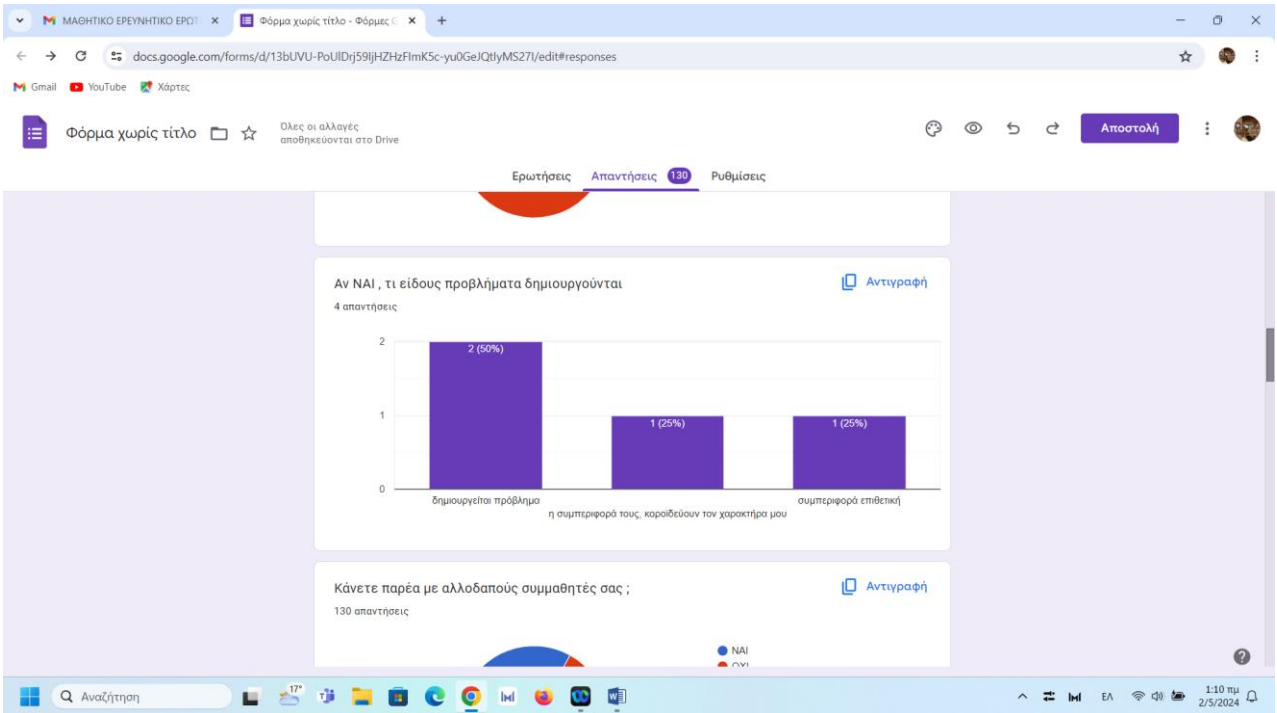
ΜΑΘΗΤΙΚΟ ΕΡΕΥΝΗΤΙΚΟ ΕΡΩΤ ×
Φόρμα χωρίς τίτλο - Φόρμες G ×
+

docs.google.com/forms/d/13bUVU-PoUlDrj59ljHZHzFlmK5c-yu0GeJQtlyMS27I/edit#responses

Gmail YouTube Χάρτες

Φόρμα χωρίς τίτλο
Όλες οι αλλαγές αποθηκεύονται στο Drive
Αποστολή

Ερωτήσεις Απαντήσεις 130 Ρυθμίσεις

Αν ΝΑΙ , τι είδους προβλήματα δημιουργούνται
Αντιγραφή
4 απαντήσεις

| | | |
|---|---|---|
| 2 (50%) | 1 (25%) | 1 (25%) |
| δημιουργείται πρόβλημα | η συμπεριφορά τους, κοροϊδεύουν τον χαρακτήρα μου | συμπεριφορά επιθετική |

2
1
0

Κάνετε παρέα με αλλοδαπούς συμμαθητές σας ;
Αντιγραφή
130 απαντήσεις

ΝΑΙ
ΟΧΙ

Αναζήτηση
17°
ΕΛ
1:10 πμ
2/5/2024